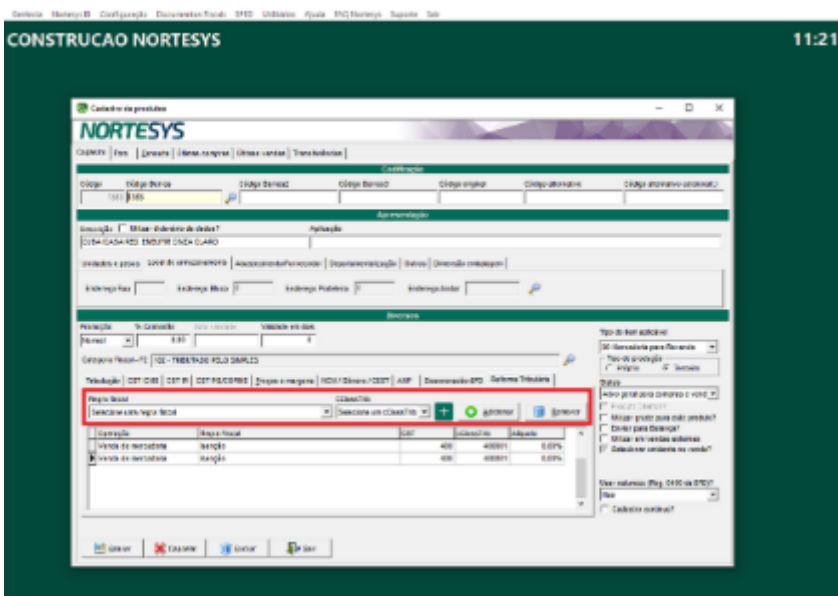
Gerência Nortesys BI Configuração Documentos Fiscais SPED Utilitários Ajuda FAQ Nortesys Suporte Sair

CONSTRUCAO NORTESYS

11:21

Cadastro de produtos

NORTESYS

Cadastro | Foto | Consulta | Últimas compras | Últimas vendas | Transferências

Codificação

Código | Código Barras | Código Barras2 | Código Barras3 | Código original | Código alternativo | Código alternativo (secundário)

1383 | 5385

Apresentação

Descrição | Utilizar dicionário de dados? | Aplicação

CUBA ICASA RED. EMBUTIR CINZA CLARO

Unidades e preços | Local de armazenamento | Associação de fornecedor | Departamentalização | Outros | Dimensão embalagem

Endereço Rua | Endereço Bloco | Endereço Prateleira | Endereço Andar

Estrutura

Promoção | % Comissão | Validade em dias

Normal | 0,00 | 0

Categoria Fiscal - F2 | 102 - TRIBUTADO PELO SIMPLES

Tributação | CST ICMS | CST IPI | CST PIS/COFINS | Preços e margens | NCM / Gênero / CEST | ANP | Documentação SPED | Sistema Tributário

Regra fiscal | CClassTrib

Selecione uma regra fiscal | Selecione um CClassTrib | Adicionar | Remover

| Operação | Regra Fiscal | CST | CClassTrib | Alíquota |
|---|---|---|---|---|
| Venda de mercadoria | Isenção | 400 | 400001 | 0,00% |
| Venda de mercadoria | Isenção | 400 | 400001 | 0,00% |

Tipo de item aplicável
00-Mercadoria para Revenda
Tipo de produção
Própria | Terceiro

Status
Ativo (pode ser comprado e vend
Possui grade
Utilizar grade para este produto?
Enviar para Balança?
Utilizar em vendas externas
Selecionar vendedor no PDV?

Vasc naturezas (Reg. 0400 do SPED)
Não
Cadastro contínuo?

Gravar | Cancelar | Limpar | Sair